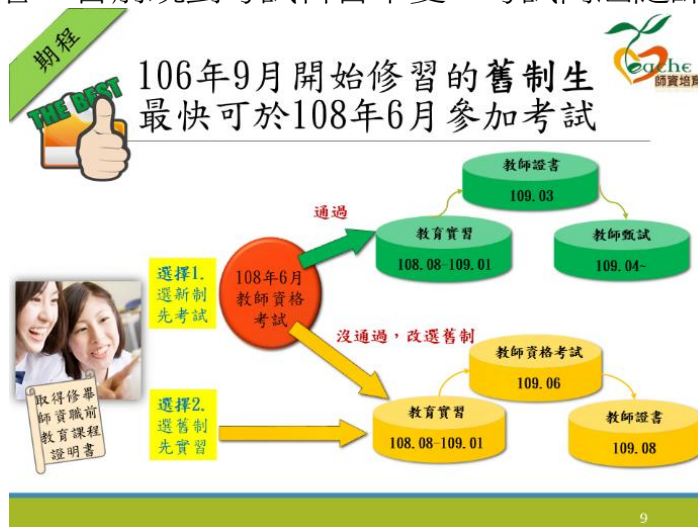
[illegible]

期程

THE BEST

106年9月開始修習的舊制生
最快可於108年6月參加考試

eache
師資培育

教師證書
109.03

通過

教育實習
108.08-109.01

教師甄試
109.04~

選擇1.
選新制
先考試

108年6月
教師資格
考試

沒通過，改選舊制

教師資格考試
109.06

取得修畢
師資職前
教育課程
證明書

選擇2.
選舊制
先實習

教育實習
108.08-109.01

教師證書
109.08

9